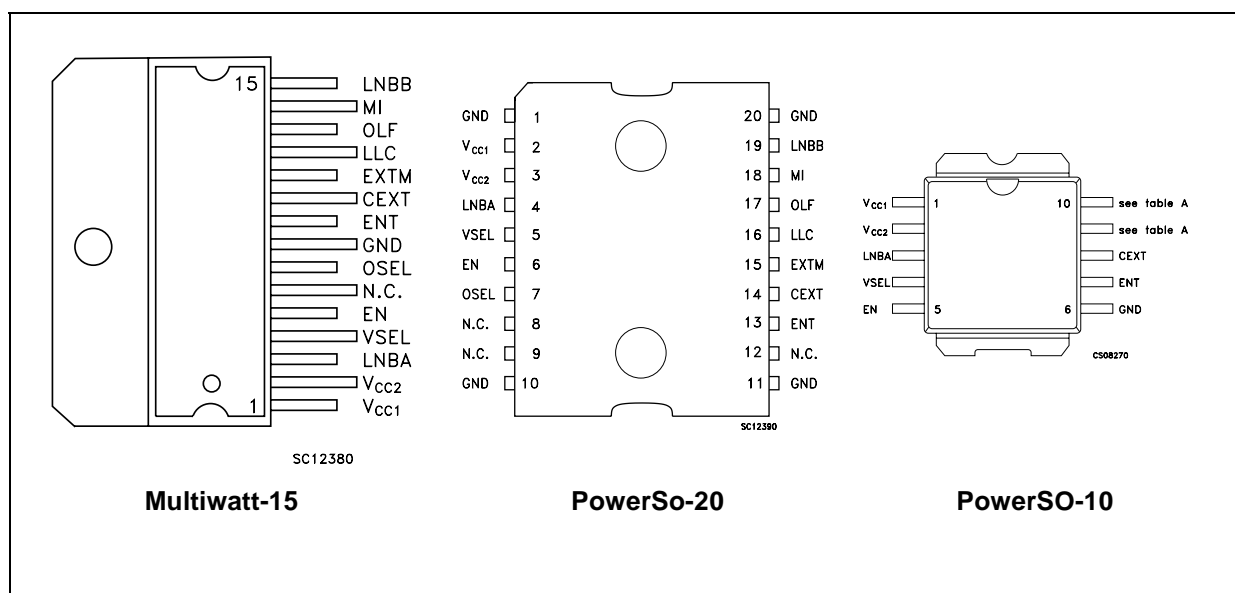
15 LNBB
MI
OLF
LLC
EXTM
CEXT
ENT
GND
OSEL
N.C.
EN
VSEL
LNBA
$V_{CC2}$
1 $V_{CC1}$

SC12380

Multiwatt-15

GND 1
$V_{CC1}$ 2
$V_{CC2}$ 3
LNBA 4
VSEL 5
EN 6
OSEL 7
N.C. 8
N.C. 9
GND 10

20 GND
19 LNBB
18 MI
17 OLF
16 LLC
15 EXTM
14 CEXT
13 ENT
12 N.C.
11 GND

SC12390

PowerSo-20

$V_{CC1}$ 1
$V_{CC2}$
LNBA
VSEL
EN 5

10 see table A
see table A
CEXT
ENT
6 GND

CS08270

PowerSO-10